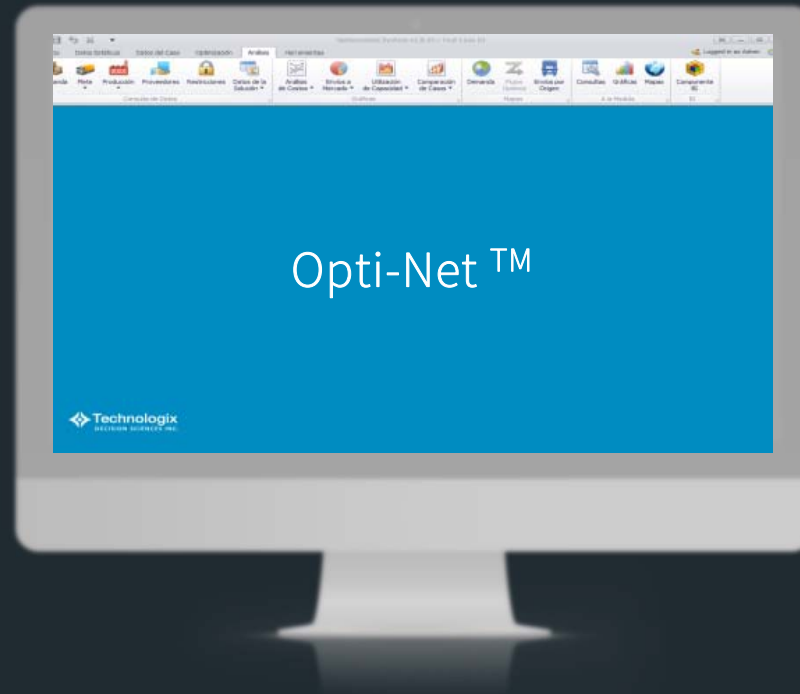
io Datos Estáticos Datos del Caso Optimización Análisis Herramientas

OptimumNet Desktop v2.8.01 - Test Case 01

Logged in as Admin

enda Flota Producción Proveedores Restricciones Datos de la Solución

Corrección de Datos

Análisis de Costos Envíos a Mercado Utilización de Capacidad Comparación de Casos

Gráficas

Demanda Flujos Óptimos Envíos por Origen

Mapas

Consultas Gráficas Mapas

A la Medida

Componente BI

BI

Opti-Net ™

Technologix
DECISION SCIENCES INC.